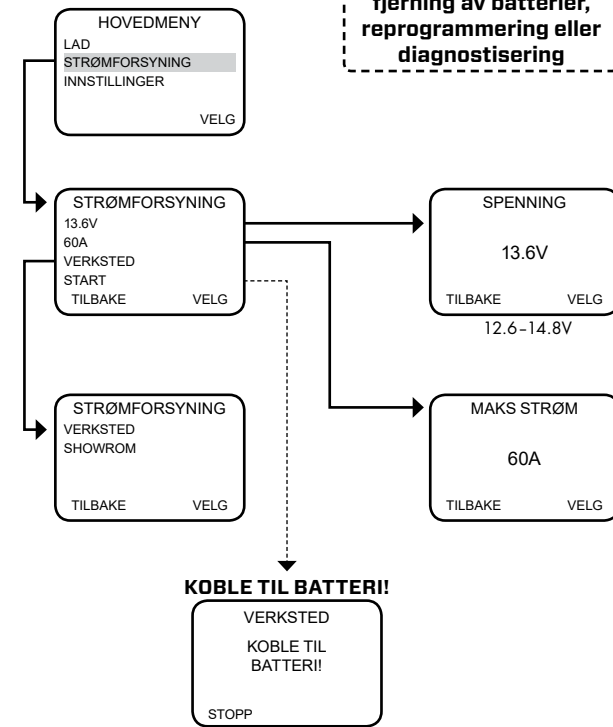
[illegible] fjerning av batterier, reprogrammering eller diagnostisering

HOVEDMENY
LAD
STRØMFORSYNING
INNSTILLINGER
VELG

STRØMFORSYNING
13.6V
60A
VERKSTED
START
TILBAKE VELG

SPENNING
13.6V
TILBAKE VELG
12.6-14.8V

STRØMFORSYNING
VERKSTED
SHOWROM
TILBAKE VELG

MAKS STRØM
60A
TILBAKE VELG

KOBLE TIL BATTERI!

VERKSTED
KOBLE TIL BATTERI!
STOPP